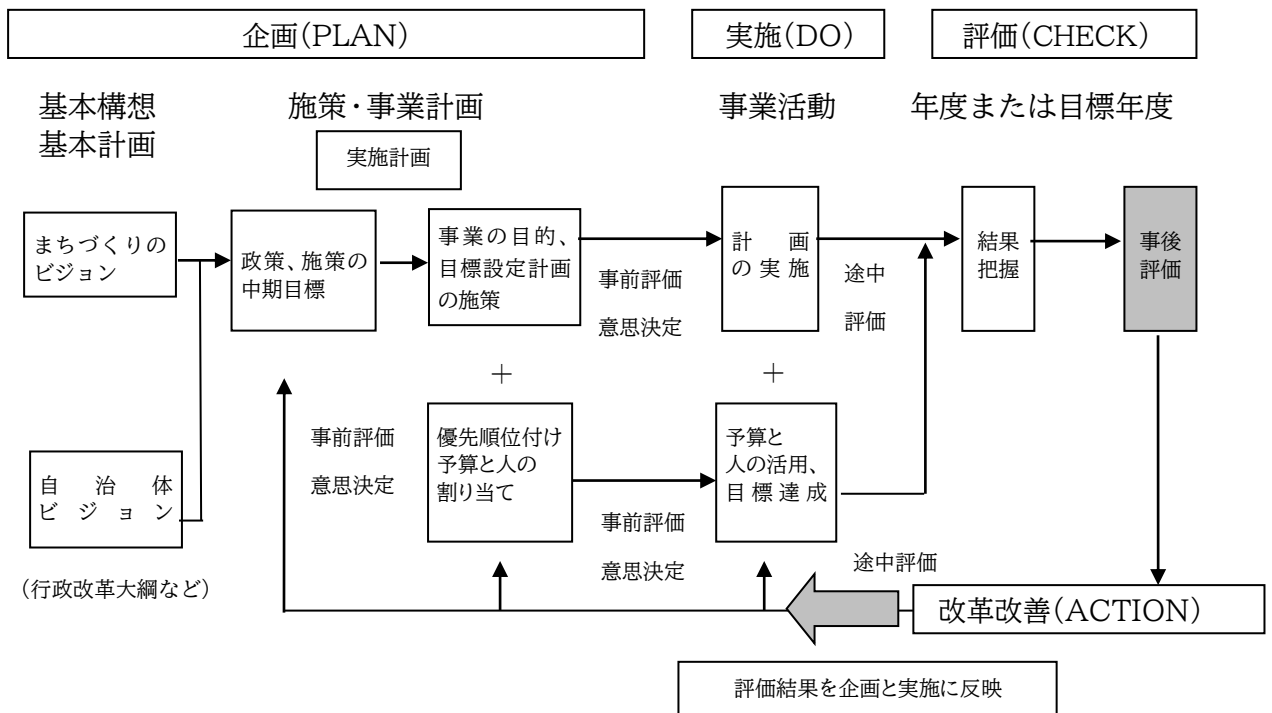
企画(PLAN)

実施(DO)

評価(CHECK)

基本構想
基本計画

施策・事業計画

事業活動

年度または目標年度

実施計画

まちづくりのビジョン

政策、施策の中期目標

事業の目的、目標設定計画の施策

事前評価

意思決定

計　画の 実 施

途中

評価

結果把握

事後評価

＋

＋

事前評価

意思決定

優先順位付け予算と人の割り当て

予算と人の活用、目 標 達 成

自　治　体
ビ　ジ　ョ　ン

事前評価

意思決定

途中評価

(行政改革大綱など)

改革改善(ACTION)

評価結果を企画と実施に反映